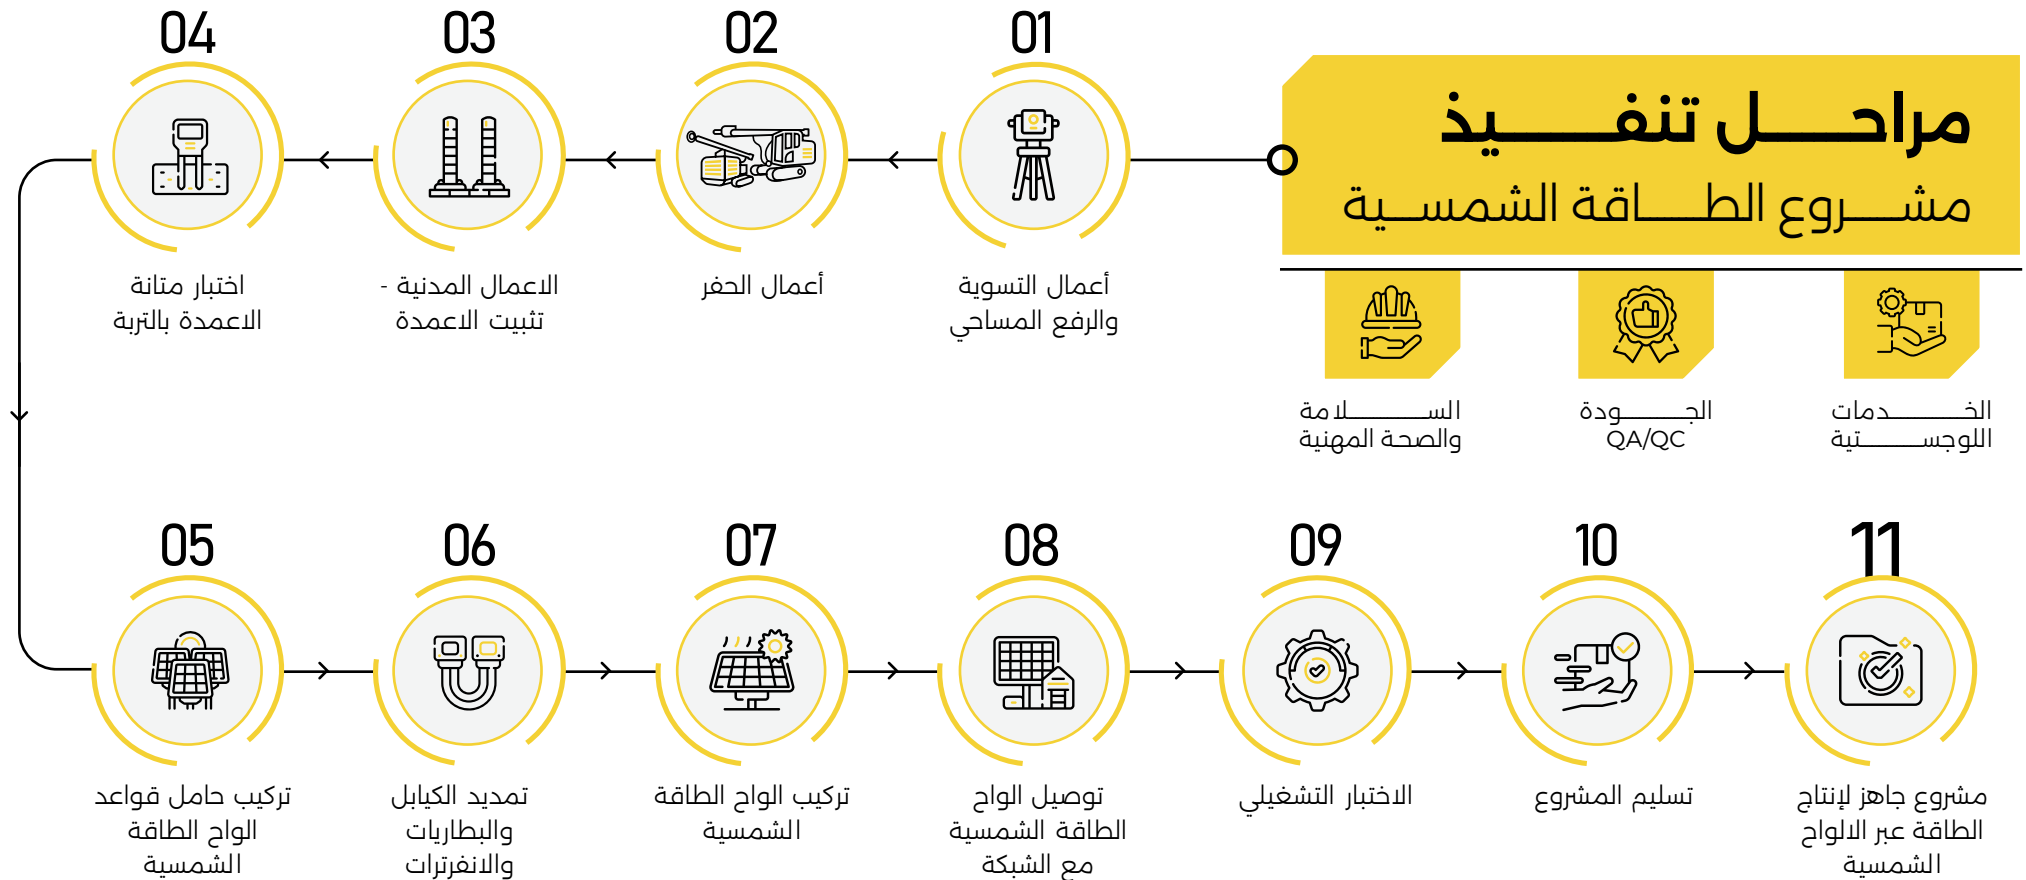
مراحـــل تنفـــيذ
مشـــروع الطـــاقة الشمسـية

01
أعمال التسوية والرفع المساحي

02
أعمال الحفر

03
الاعمال المدنية - تثبيت الاعمدة

04
اختبار متانة الاعمدة بالتربة

الخـــدمات اللوجســـتية

الجـــودة QA/QC

الســـلامة والصحة المهنية

05
تركيب حامل قواعد الواح الطاقة الشمسية

06
تمديد الكبابل والبطاريات والانفرترات

07
تركيب الواح الطاقة الشمسية

08
توصيل الواح الطاقة الشمسية مع الشبكة

09
الاختبار التشغيلي

10
تسليم المشروع

11
مشروع جاهز لإنتاج الطاقة عبر الالواح الشمسية